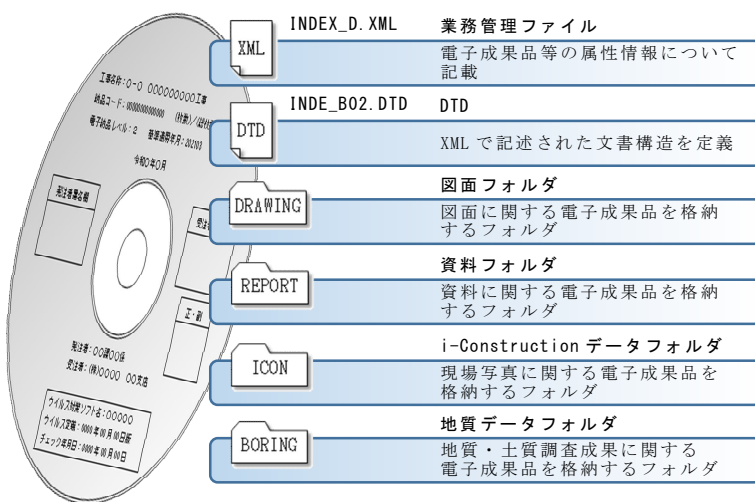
工事名称：○-○ ○○○○○○○○○工事
納品コード：○○○○○○○○○○○ （株）／県代行
電子納品レベル：2　基準適用年月：202103
令和○年○月

発注者名欄

受注

正・副

発注者：○○課○○係
受注者：(株)○○○○ ○○支店

ウイルス対策ソフト名：○○○○○
ウイルス定義：○○○○年○○月○○日版
チェック年月日：○○○○年○○月○○日

XML
INDEX_D.XML
業務管理ファイル
電子成果品等の属性情報について記載

DTD
INDE_B02.DTD
DTD
XML で記述された文書構造を定義

DRAWING
図面フォルダ
図面に関する電子成果品を格納するフォルダ

REPORT
資料フォルダ
資料に関する電子成果品を格納するフォルダ

ICON
i-Construction データフォルダ
現場写真に関する電子成果品を格納するフォルダ

BORING
地質データフォルダ
地質・土質調査成果に関する電子成果品を格納するフォルダ